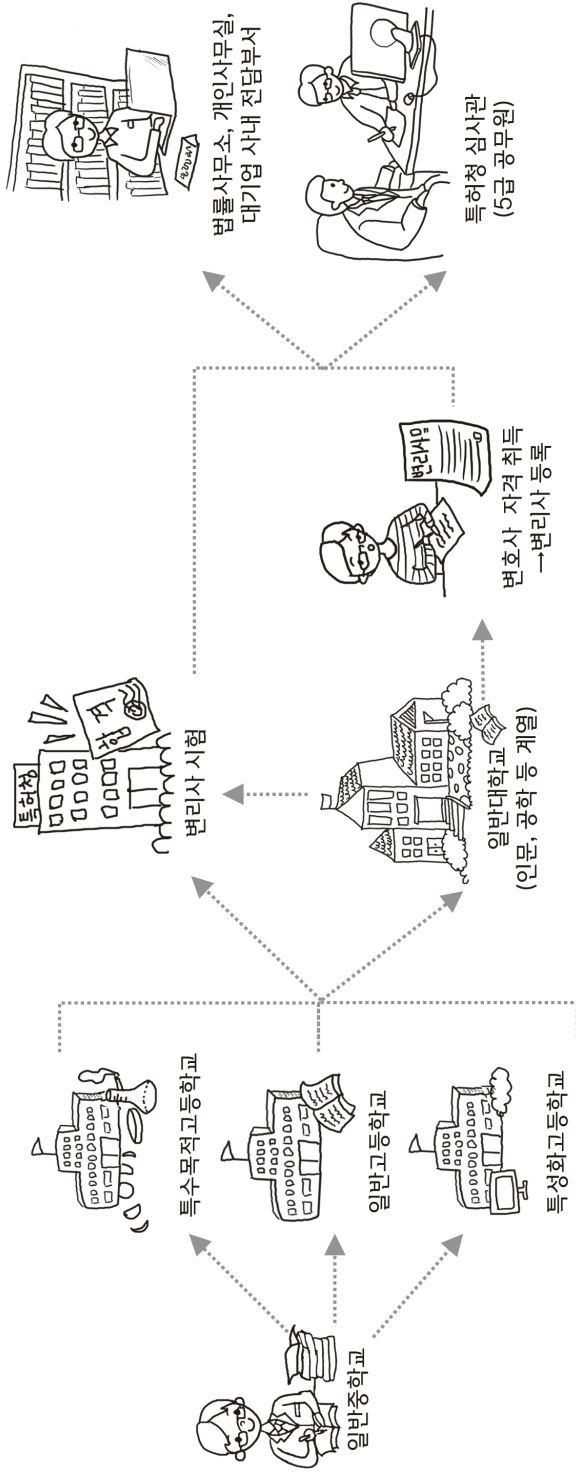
일반중학교

특수목적고등학교

일반고등학교

특성화고등학교

특허청

합격

변리사 시험

일반대학교
(인문, 공학 등 계열)

변리사

변호사 자격 취득
→변리사 등록

법률사무소, 개인사무실,
대기업 사내 전담부서

특허청 심사관
(5급 공무원)